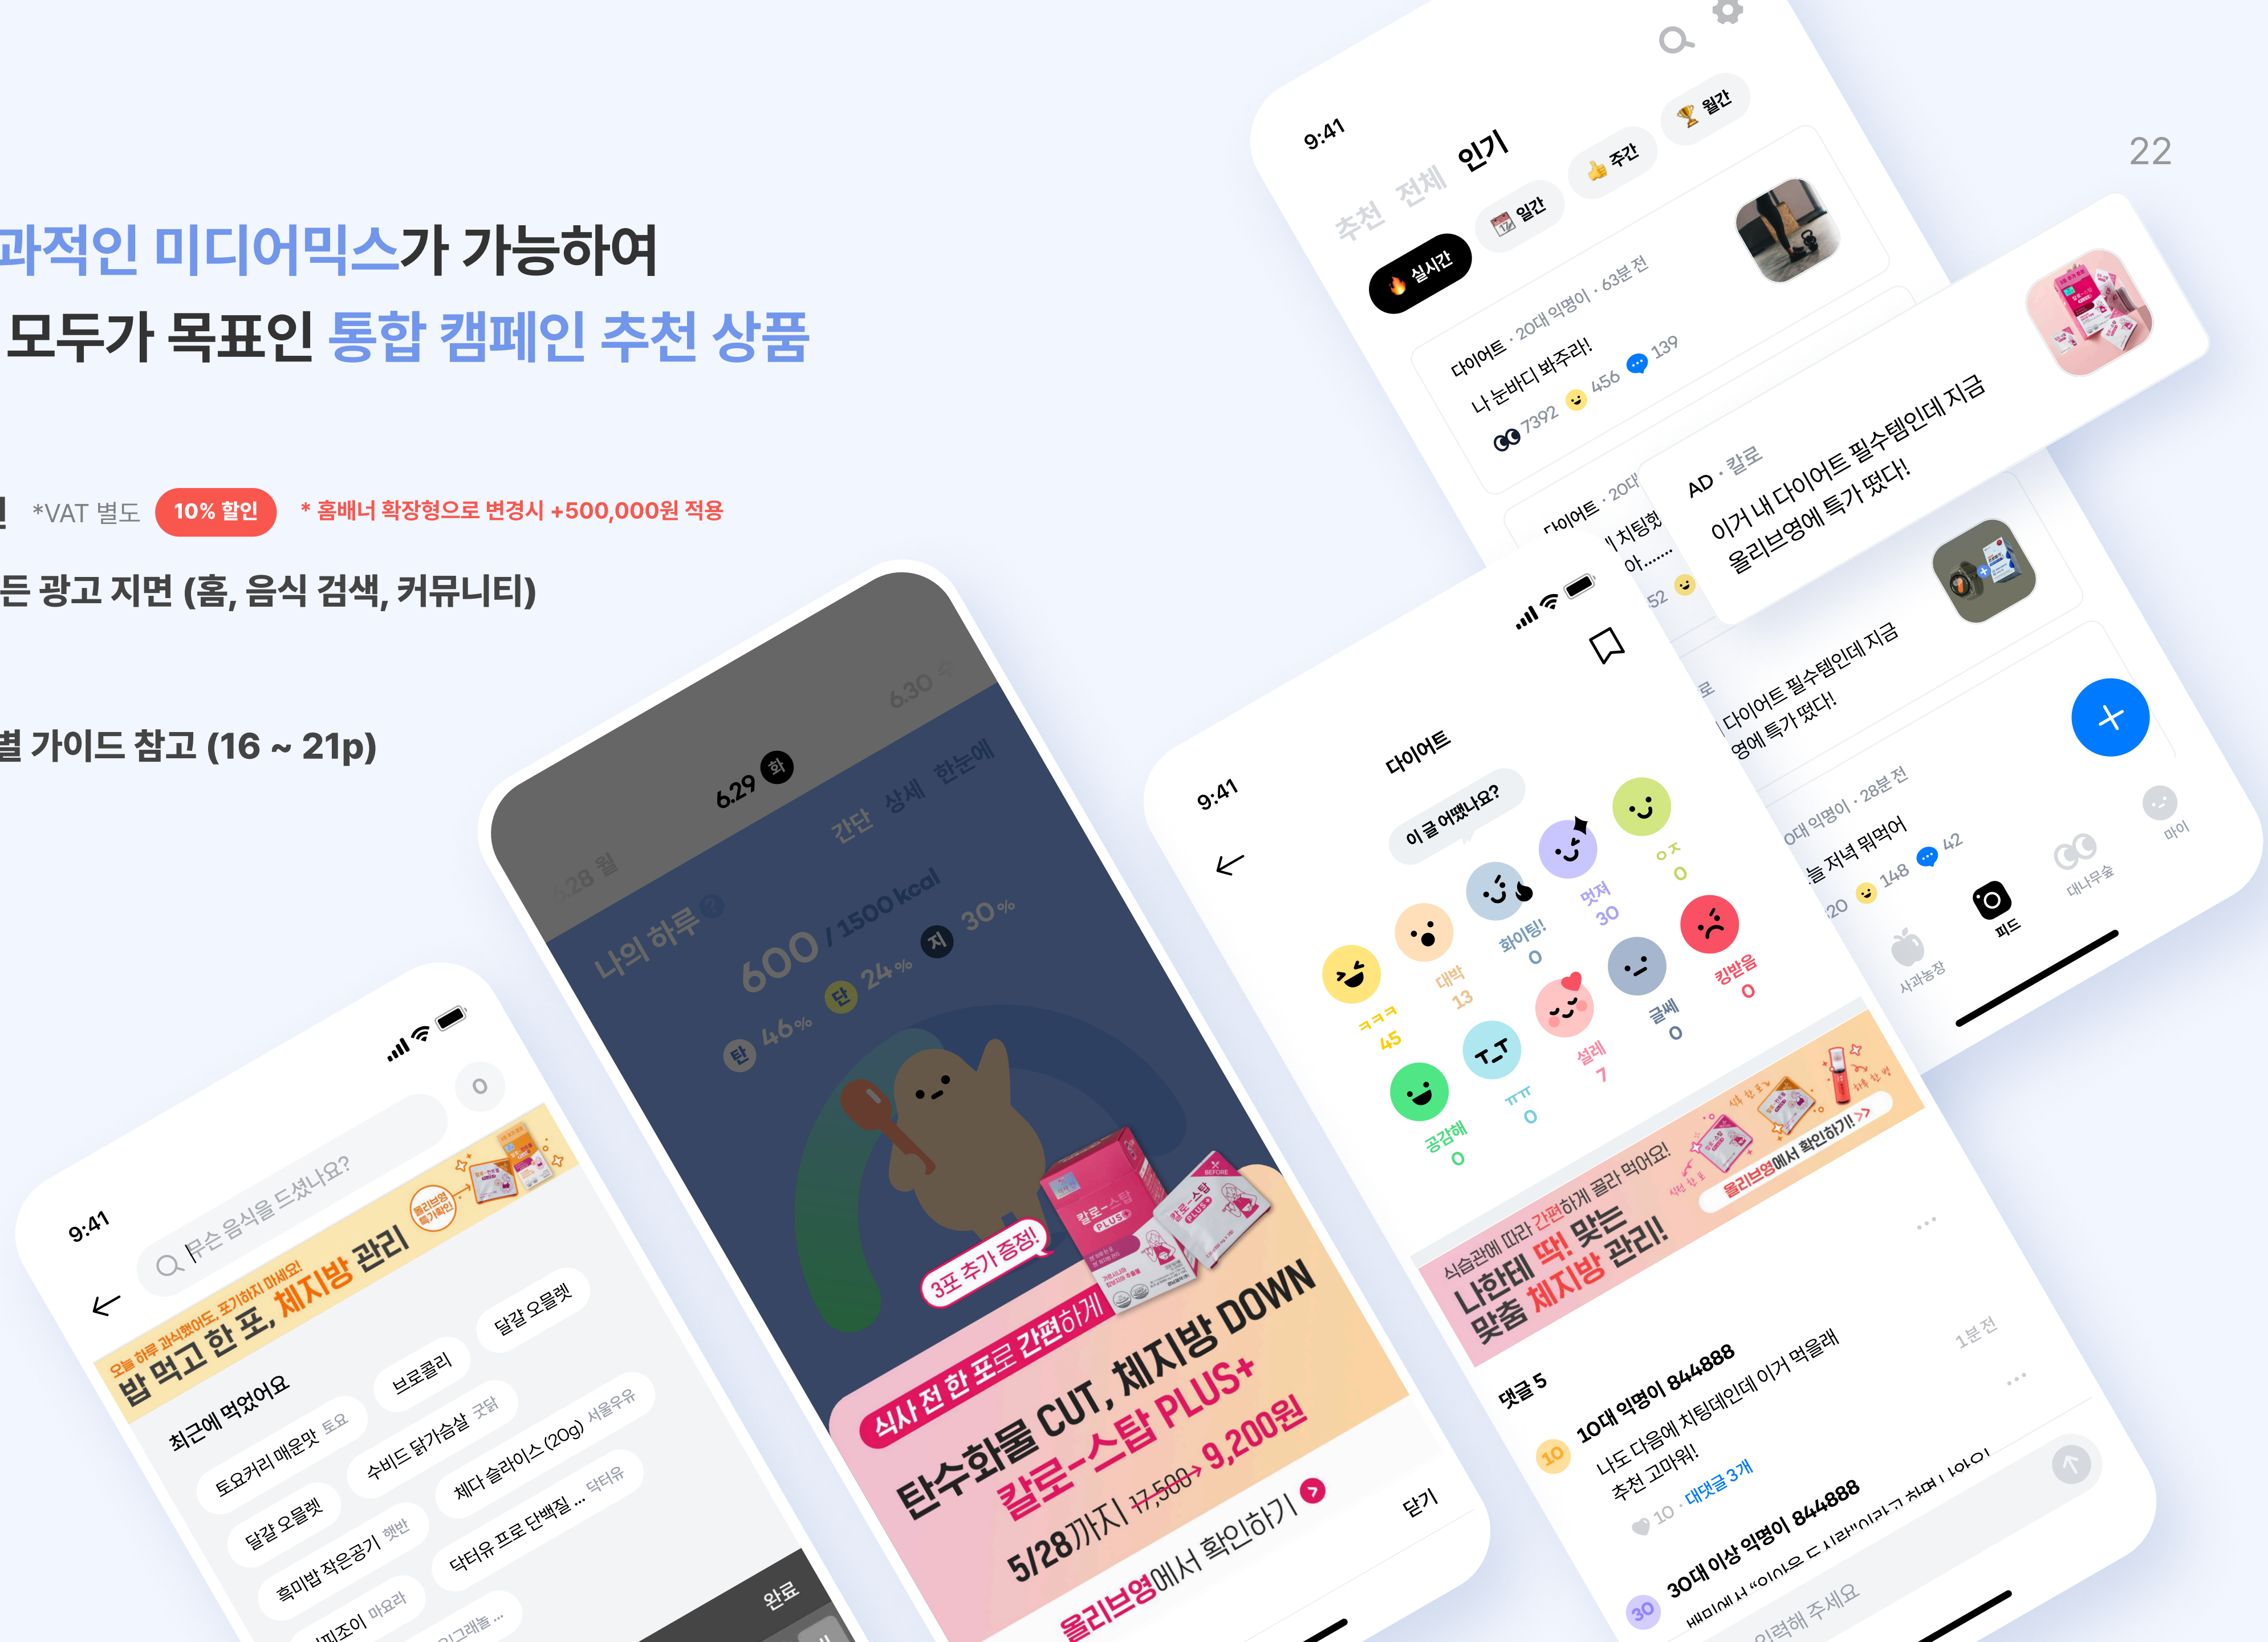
22

과적인 미디어믹스가 가능하여
모두가 목표인 통합 캠페인 추천 상품

*VAT 별도 10% 할인 * 홈배너 확장형으로 변경시 +500,000원 적용

든 광고 지면 (홈, 음식 검색, 커뮤니티)

별 가이드 참고 (16 ~ 21p)

9:41
추천 전체 인기
실시간 일간 주간 월간
다이어트 · 20대 익명이 · 63분 전
나 눈바디 봐주라!
7392 456 139
다이어트 · 20대
치팅회
아......
52

AD · 칼로
이거 내 다이어트 필수템인데 지금
올리브영에 특가 떴다!

로
다이어트 필수템인데 지금
영에 특가 떴다!
0대 익명이 · 28분 전
늘 저녁 뭐먹어
20 148 42
사과농장 피드 대나무숲 마이

9:41
다이어트
이 글 어땠나요?
ㅋㅋㅋ 45
대박 13
화이팅! 0
멋져 30
ㅇㅈ 0
공감해 0
ㅠㅠ 0
설레 7
글쎄 0
킹받음 0
식습관에 따라 간편하게 골라 먹어요!
나한테 딱! 맞는
맞춤 체지방 관리!
올리브영에서 확인하기! >>
댓글 5
10대 익명이 844888 1분 전
나도 다음에 치팅데인데 이거 먹을래
추천 고마워!
10 · 대댓글 3개
30대 이상 익명이 844888
입력해 주세요

6.29 화
6.28 월 6.30 수
간단 상세 한눈에
나의 하루
600 / 1500 kcal
탄 46% 단 24% 지 30%
3포 추가 증정!
식사 전 한 포로 간편하게
탄수화물 CUT, 체지방 DOWN
칼로-스탑 PLUS+
5/28까지 17,500→ 9,200원
올리브영에서 확인하기
닫기

9:41
무슨 음식을 드셨나요?
오늘 하루 과식했어도, 포기하지 마세요!
밥 먹고 한 포, 체지방 관리
올리브영 특가확인
최근에 먹었어요
토요커리 매운맛 토요
브로콜리
달걀 오믈렛
달걀 오믈렛
수비드 닭가슴살 굿닭
체다 슬라이스 (20g) 서울우유
흑미밥 작은공기 햇반
닥터유 프로 단백질 ... 닥터유
피조이 마요라
완료